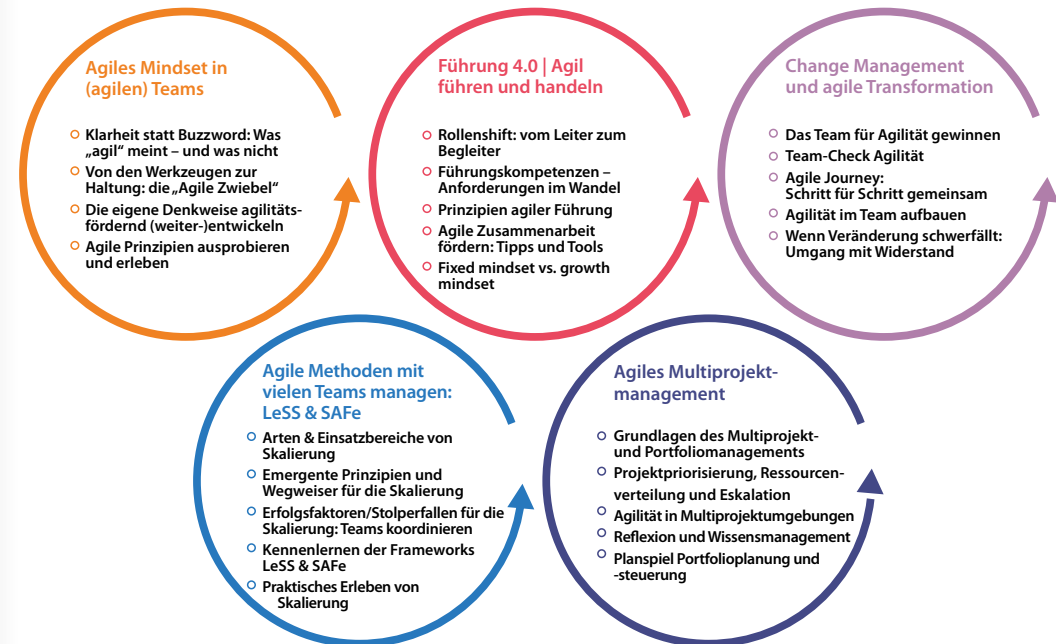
Agiles Mindset in (agilen) Teams

Klarheit statt Buzzword: Was „agil" meint – und was nicht

Von den Werkzeugen zur Haltung: die „Agile Zwiebel"

Die eigene Denkweise agilitätsfördernd (weiter-)entwickeln

Agile Prinzipien ausprobieren und erleben

Führung 4.0 | Agil führen und handeln

Rollenshift: vom Leiter zum Begleiter

Führungskompetenzen – Anforderungen im Wandel

Prinzipien agiler Führung

Agile Zusammenarbeit fördern: Tipps und Tools

Fixed mindset vs. growth mindset

Change Management und agile Transformation

Das Team für Agilität gewinnen

Team-Check Agilität

Agile Journey: Schritt für Schritt gemeinsam

Agilität im Team aufbauen

Wenn Veränderung schwerfällt: Umgang mit Widerstand

Agile Methoden mit vielen Teams managen: LeSS & SAFe

Arten & Einsatzbereiche von Skalierung

Emergente Prinzipien und Wegweiser für die Skalierung

Erfolgsfaktoren/Stolperfallen für die Skalierung: Teams koordinieren

Kennenlernen der Frameworks LeSS & SAFe

Praktisches Erleben von Skalierung

Agiles Multiprojektmanagement

Grundlagen des Multiprojekt- und Portfoliomanagements

Projektpriorisierung, Ressourcenverteilung und Eskalation

Agilität in Multiprojektumgebungen

Reflexion und Wissensmanagement

Planspiel Portfolioplanung und -steuerung